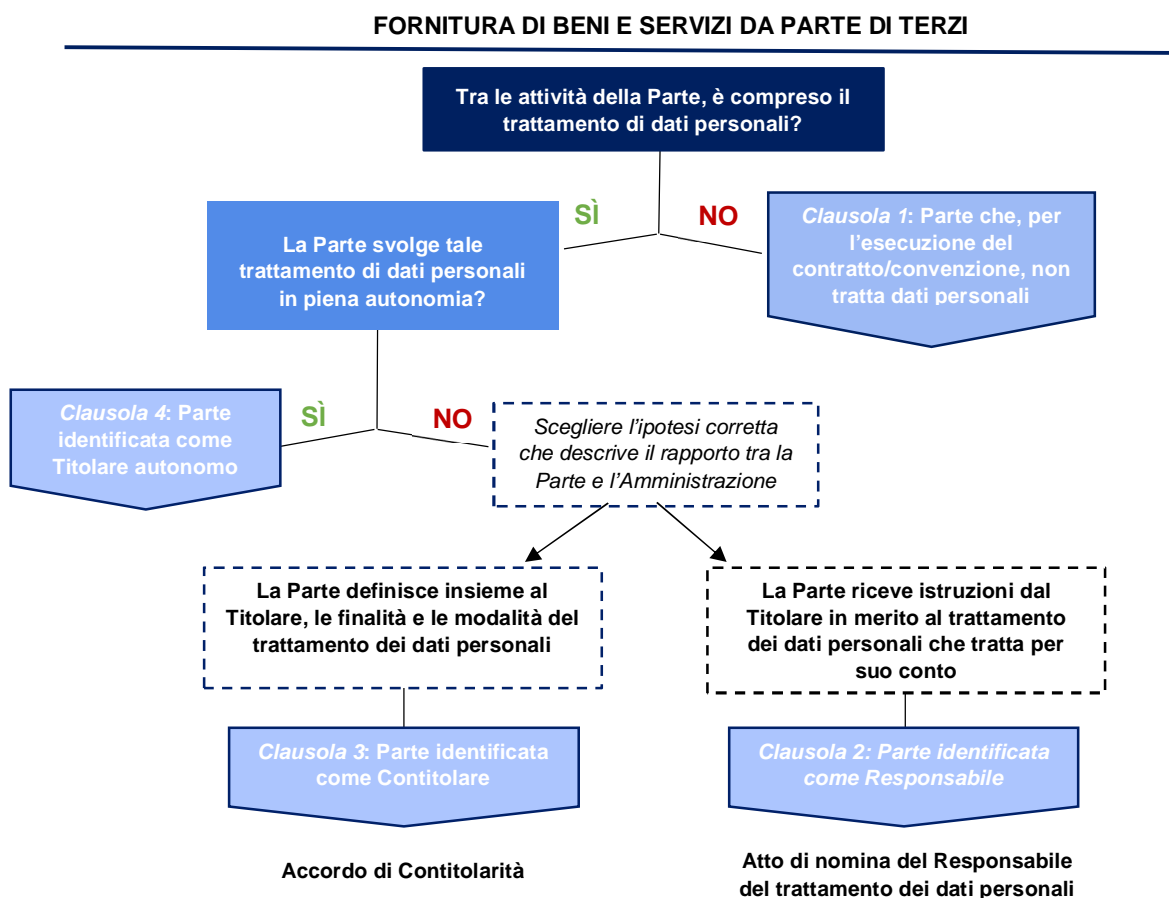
FORNITURA DI BENI E SERVIZI DA PARTE DI TERZI

Tra le attività della Parte, è compreso il trattamento di dati personali?

SÌ

NO

La Parte svolge tale trattamento di dati personali in piena autonomia?

Clausola 1: Parte che, per l'esecuzione del contratto/convenzione, non tratta dati personali

Clausola 4: Parte identificata come Titolare autonomo

SÌ

NO

Scegliere l'ipotesi corretta che descrive il rapporto tra la Parte e l'Amministrazione

La Parte definisce insieme al Titolare, le finalità e le modalità del trattamento dei dati personali

La Parte riceve istruzioni dal Titolare in merito al trattamento dei dati personali che tratta per suo conto

Clausola 3: Parte identificata come Contitolare

Clausola 2: Parte identificata come Responsabile

Accordo di Contitolarità

Atto di nomina del Responsabile del trattamento dei dati personali